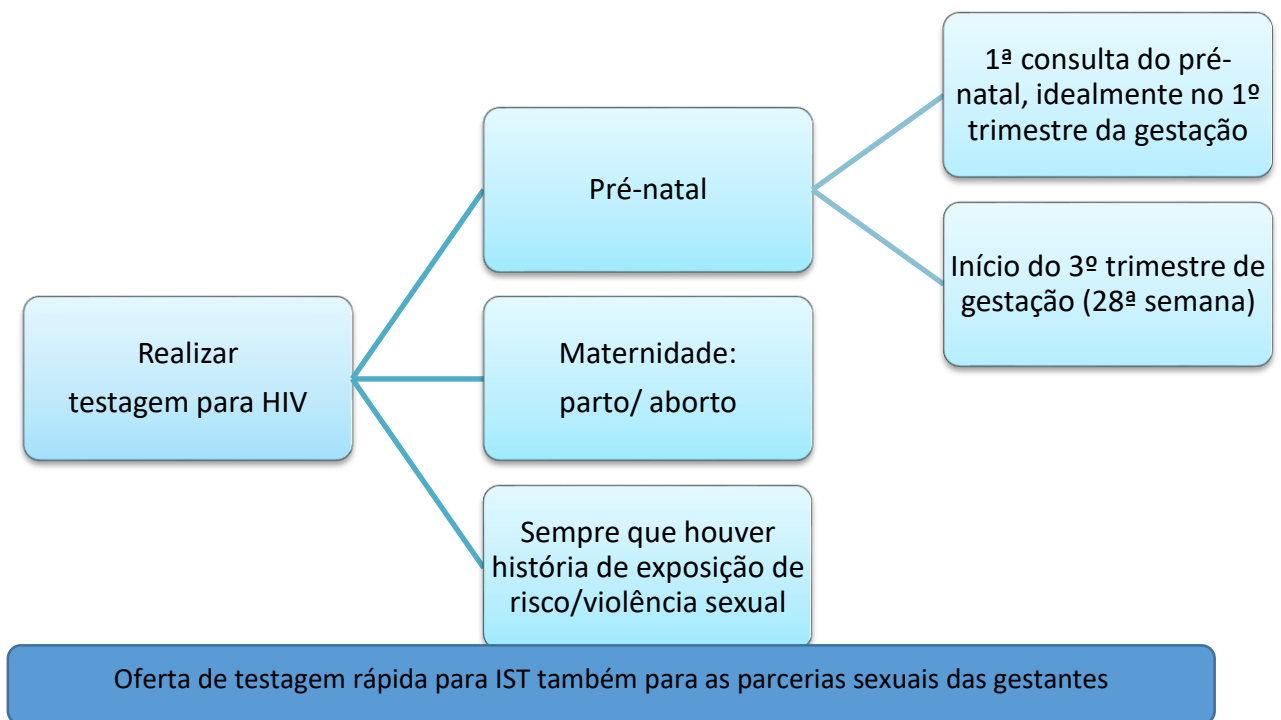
Realizar testagem para HIV

Pré-natal

1ª consulta do pré-natal, idealmente no 1º trimestre da gestação

Início do 3º trimestre de gestação (28ª semana)

Maternidade: parto/ aborto

Sempre que houver história de exposição de risco/violência sexual

Oferta de testagem rápida para IST também para as parcerias sexuais das gestantes